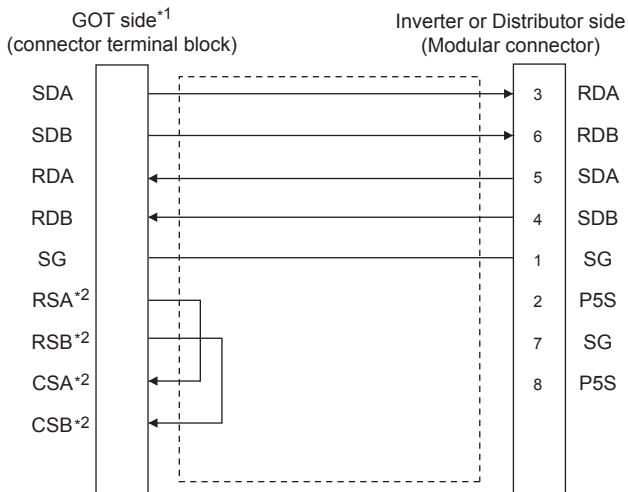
GOT side$^{*1}$
(connector terminal block)

Inverter or Distributor side
(Modular connector)

SDA
SDB
RDA
RDB
SG
RSA$^{*2}$
RSB$^{*2}$
CSA$^{*2}$
CSB$^{*2}$

3 RDA
6 RDB
5 SDA
4 SDB
1 SG
2 P5S
7 SG
8 P5S